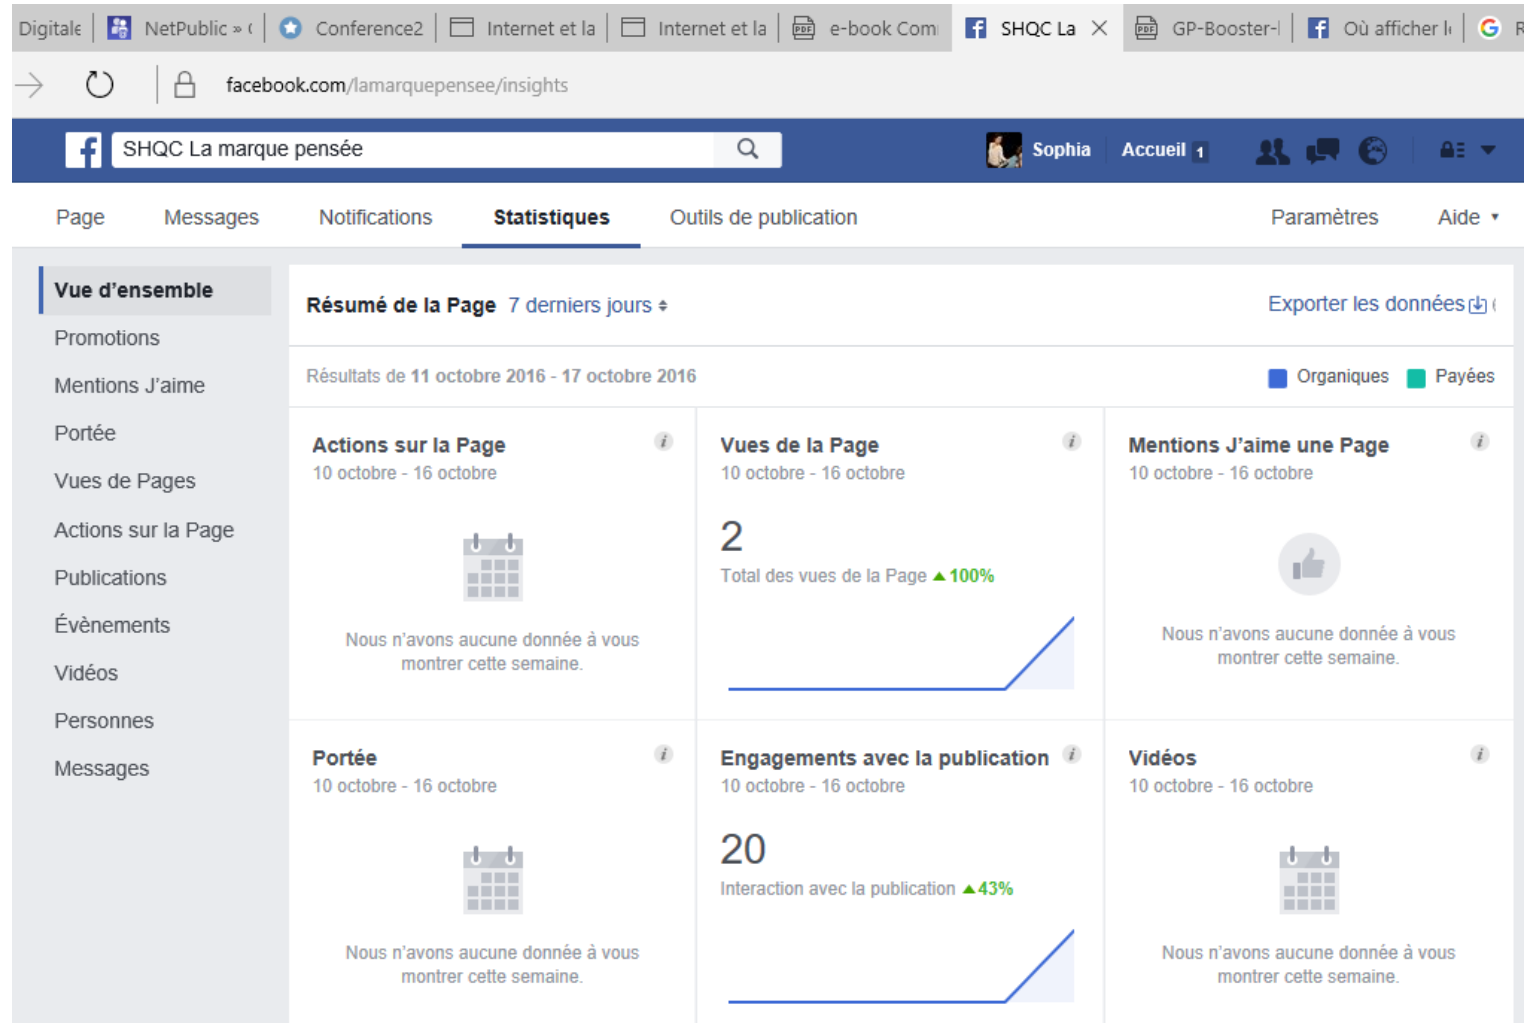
Digitale | NetPublic » ( | Conference2 | Internet et la | Internet et la | e-book Com | SHQC La × | GP-Booster-I | Où afficher l | R

facebook.com/lamarquepensee/insights

SHQC La marque pensée

Sophia Accueil 1

Page Messages Notifications Statistiques Outils de publication Paramètres Aide

Vue d'ensemble
Promotions
Mentions J'aime
Portée
Vues de Pages
Actions sur la Page
Publications
Évènements
Vidéos
Personnes
Messages

Résumé de la Page 7 derniers jours

Exporter les données

Résultats de 11 octobre 2016 - 17 octobre 2016

Organiques Payées

Actions sur la Page
10 octobre - 16 octobre

Nous n'avons aucune donnée à vous montrer cette semaine.

Vues de la Page
10 octobre - 16 octobre

2
Total des vues de la Page ▲100%

Mentions J'aime une Page
10 octobre - 16 octobre

Nous n'avons aucune donnée à vous montrer cette semaine.

Portée
10 octobre - 16 octobre

Nous n'avons aucune donnée à vous montrer cette semaine.

Engagements avec la publication
10 octobre - 16 octobre

20
Interaction avec la publication ▲43%

Vidéos
10 octobre - 16 octobre

Nous n'avons aucune donnée à vous montrer cette semaine.